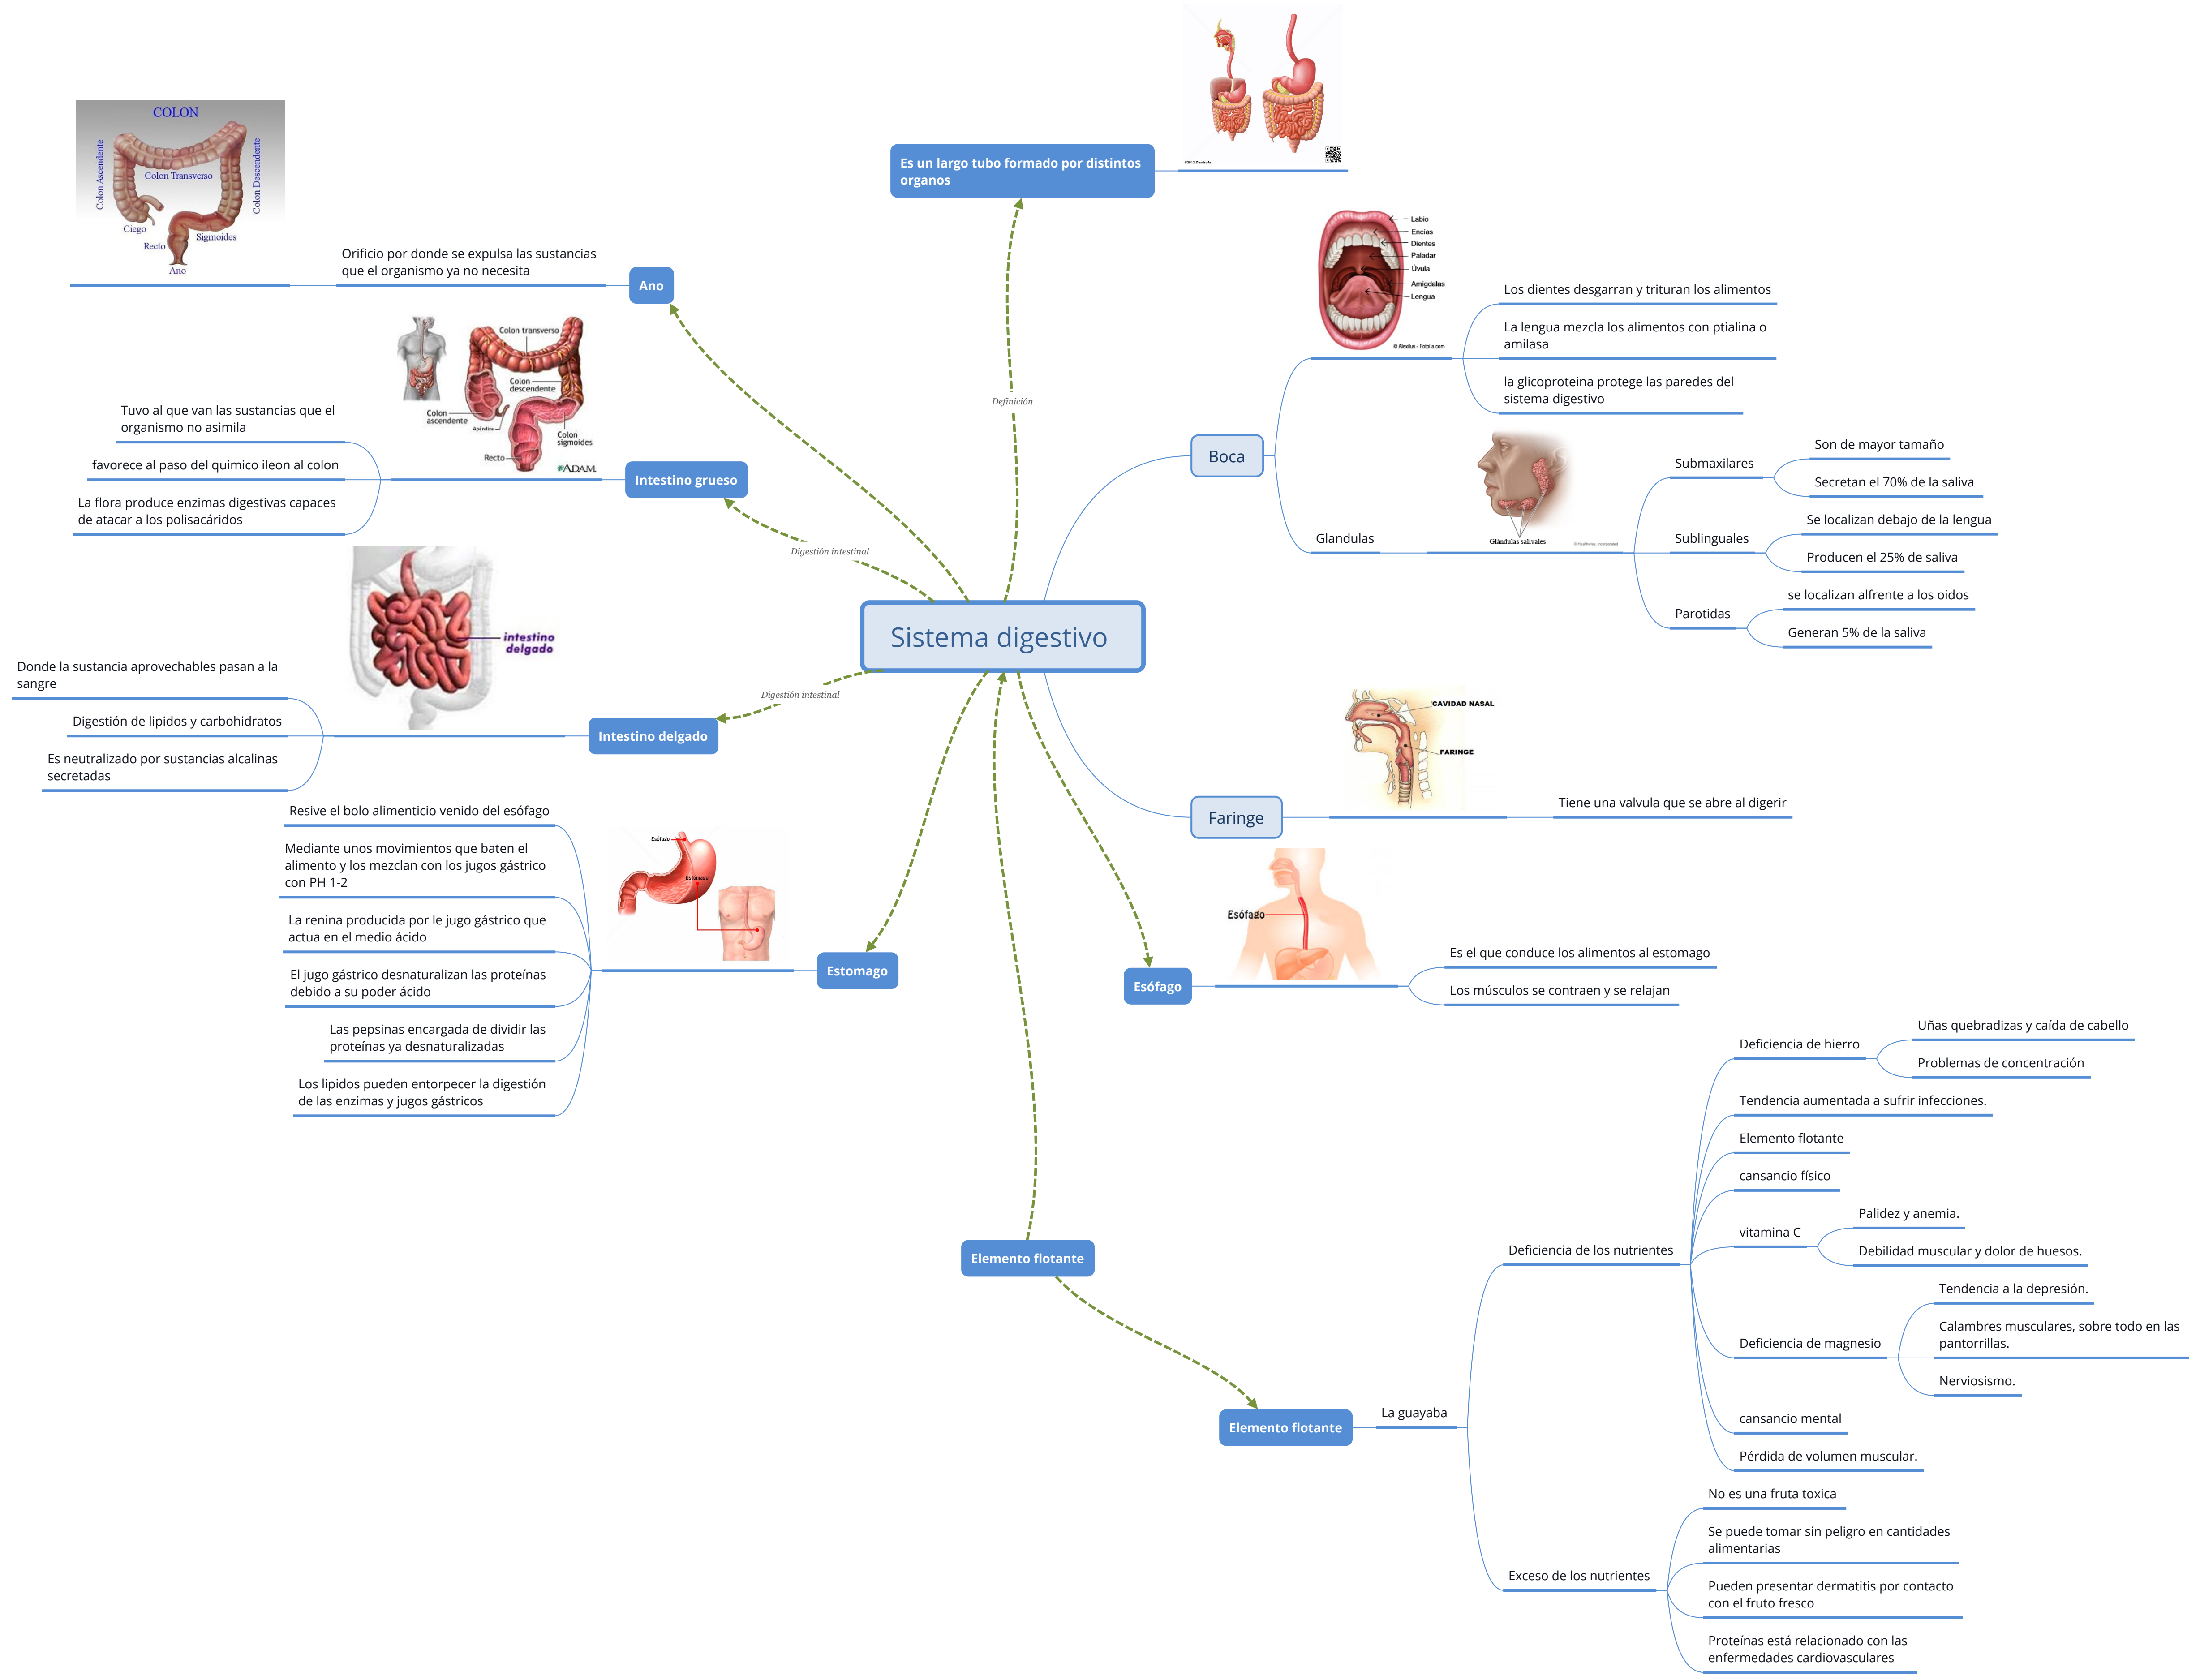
Sistema digestivo

Definición

Es un largo tubo formado por distintos organos

Boca

Labio
Encías
Dientes
Paladar
Úvula
Amígdalas
Lengua
© Alexilus - Fotolia.com

Los dientes desgarran y trituran los alimentos

La lengua mezcla los alimentos con ptialina o amilasa

la glicoproteina protege las paredes del sistema digestivo

Glandulas

Glándulas salivales

Submaxilares

Son de mayor tamaño

Secretan el 70% de la saliva

Sublinguales

Se localizan debajo de la lengua

Producen el 25% de saliva

Parotidas

se localizan alfrente a los oidos

Generan 5% de la saliva

Faringe

CAVIDAD NASAL
FARINGE

Tiene una valvula que se abre al digerir

Esófago

Esófago

Es el que conduce los alimentos al estomago

Los músculos se contraen y se relajan

Ano

COLON
Colon Ascendente
Colon Transverso
Colon Descendente
Ciego
Recto
Sigmoides
Ano

Orificio por donde se expulsa las sustancias que el organismo ya no necesita

Digestión intestinal

Intestino grueso

Colon transverso
Colon descendente
Colon ascendente
Apéndice
Colon sigmoides
Recto
ADAM.

Tuvo al que van las sustancias que el organismo no asimila

favorece al paso del quimico ileon al colon

La flora produce enzimas digestivas capaces de atacar a los polisacáridos

Digestión intestinal

Intestino delgado

intestino delgado

Donde la sustancia aprovechables pasan a la sangre

Digestión de lipidos y carbohidratos

Es neutralizado por sustancias alcalinas secretadas

Estomago

Esófago
Estómago

Resive el bolo alimenticio venido del esófago

Mediante unos movimientos que baten el alimento y los mezclan con los jugos gástrico con PH 1-2

La renina producida por le jugo gástrico que actua en el medio ácido

El jugo gástrico desnaturalizan las proteínas debido a su poder ácido

Las pepsinas encargada de dividir las proteínas ya desnaturalizadas

Los lipidos pueden entorpecer la digestión de las enzimas y jugos gástricos

Elemento flotante

Elemento flotante

La guayaba

Deficiencia de los nutrientes

Deficiencia de hierro

Uñas quebradizas y caída de cabello

Problemas de concentración

Tendencia aumentada a sufrir infecciones.

Elemento flotante

cansancio físico

vitamina C

Palidez y anemia.

Debilidad muscular y dolor de huesos.

Deficiencia de magnesio

Tendencia a la depresión.

Calambres musculares, sobre todo en las pantorrillas.

Nerviosismo.

cansancio mental

Pérdida de volumen muscular.

Exceso de los nutrientes

No es una fruta toxica

Se puede tomar sin peligro en cantidades alimentarias

Pueden presentar dermatitis por contacto con el fruto fresco

Proteínas está relacionado con las enfermedades cardiovasculares